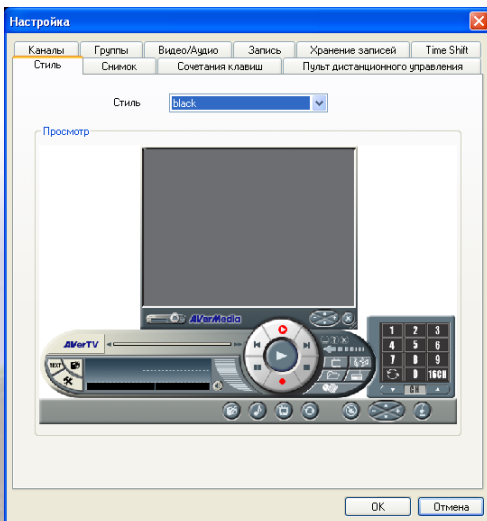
Настройка

Каналы | Группы | Видео/Аудио | Запись | Хранение записей | Time Shift
Стиль | Снимок | Сочетания клавиш | Пульт дистанционного управления

Стиль black

Просмотр

AVerMedia

AVerTV

TEXT

1 2 3
4 5 6
7 8 9
0 16CH
CH

OK Отмена